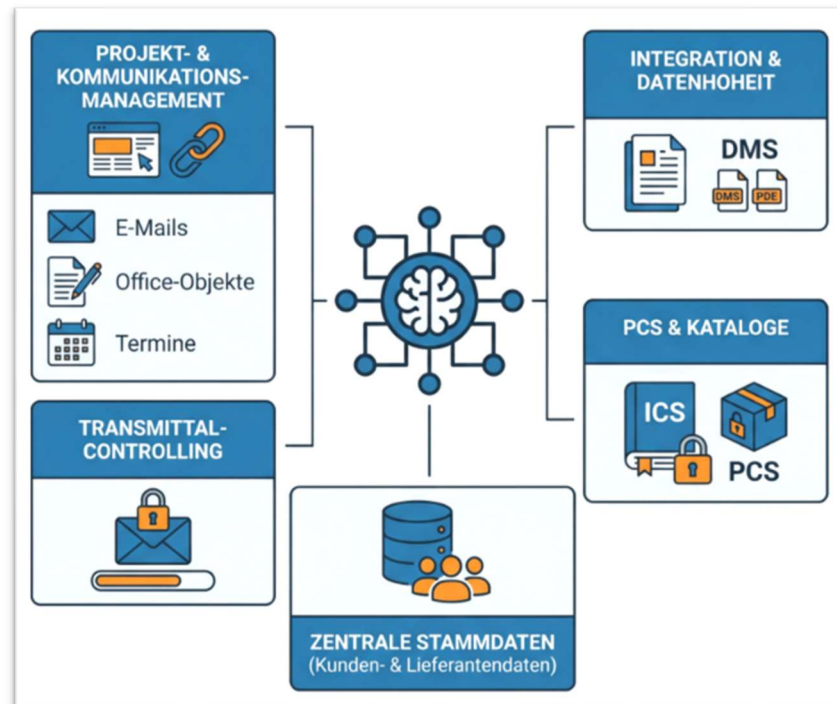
PROJEKT- & KOMMUNIKATIONS-MANAGEMENT

E-Mails

Office-Objekte

Termine

TRANSMITTAL-CONTROLLING

INTEGRATION & DATENHOHEIT

DMS

DMS

PDF

PCS & KATALOGE

ICS

PCS

ZENTRALE STAMMDATEN
(Kunden- & Lieferantendaten)